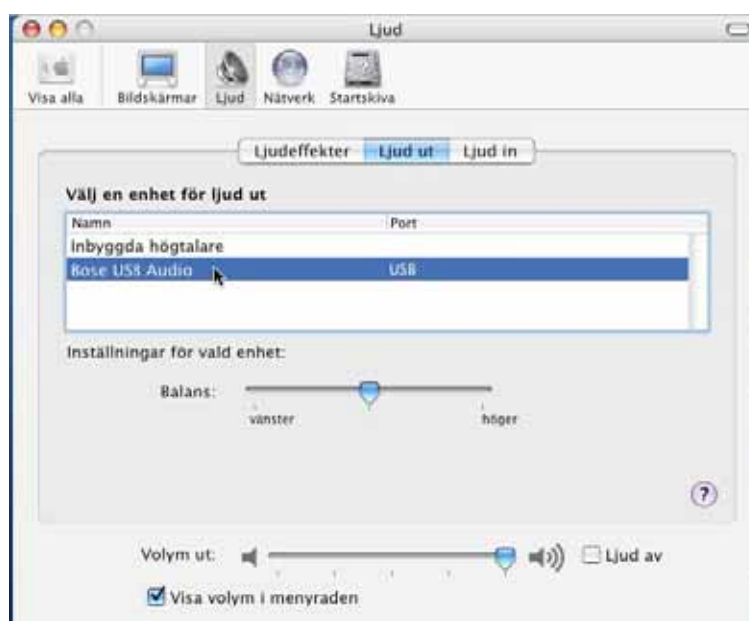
Ljud

Visa alla Bildskärmar Ljud Nätverk Startskiva

Ljudeffekter Ljud ut Ljud in

Välj en enhet för ljud ut

| Namn | Port |
|---|---|
| Inbyggda högtalare | |
| Bose USB Audio | USB |

Inställningar för vald enhet:

Balans: vänster höger

?

Volym ut: Ljud av

Visa volym i menyraden